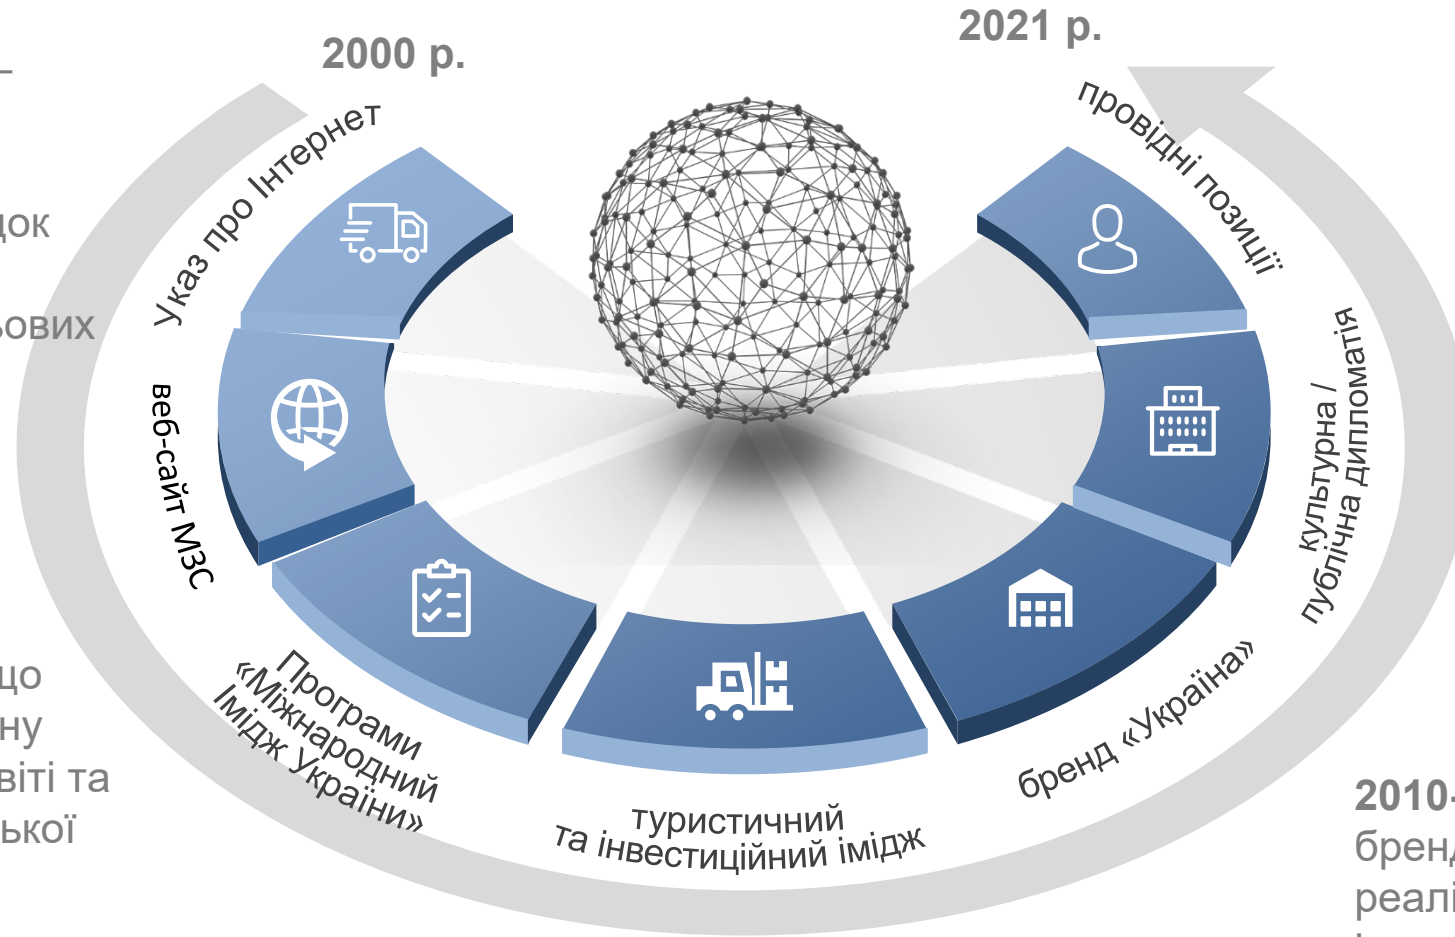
2000 р.

2021 р.

Указ про Інтернет

веб-сайт МЗС

Програми «Міжнародний імідж України»

туристичний та інвестиційний імідж

бренд «Україна»

культурна / публічна дипломатія

провідні позиції

док

ьових

що
ну
віті та
ької

2010-
бренд
реалі